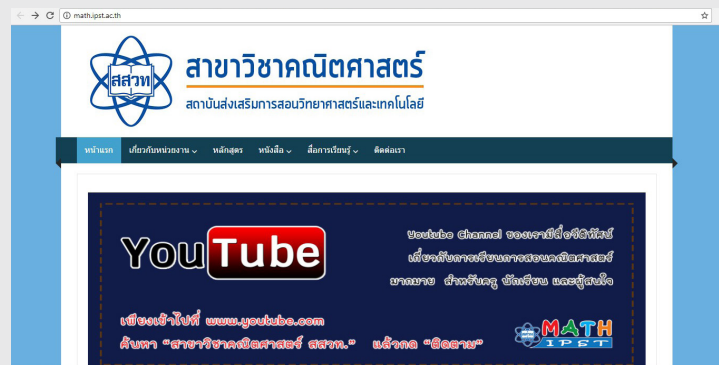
math.ipst.ac.th

สสวท

สาขาวิชาคณิตศาสตร์

สถาบันส่งเสริมการสอนวิทยาศาสตร์และเทคโนโลยี

หน้าแรก เกี่ยวกับหน่วยงาน หลักสูตร หนังสือ สื่อการเรียนรู้ ติดต่อเรา

YouTube

Youtube Channel ของเรามีสื่อวีดิทัศน์ เกี่ยวกับการเรียนการสอนคณิตศาสตร์ มากมาย สำหรับครู นักเรียน และผู้สนใจ

เพียงเข้าไปที่ www.youtube.com ค้นหา "สาขาวิชาคณิตศาสตร์ สสวท." แล้วกด "ติดตาม"

MATH IPST